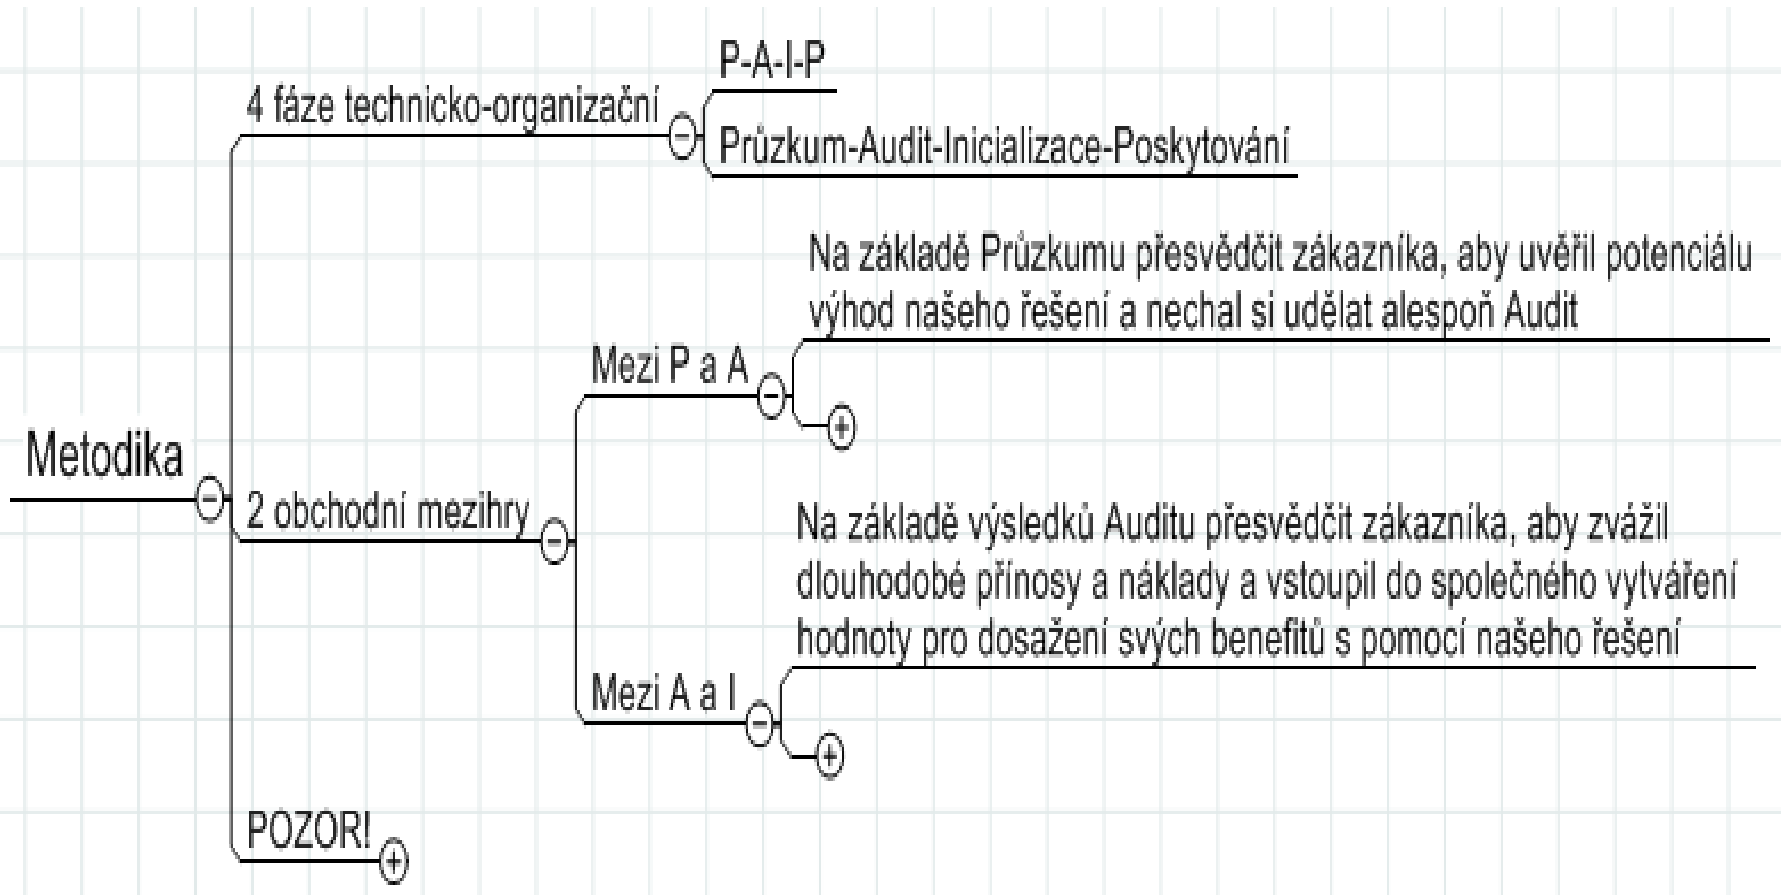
Metodika

4 fáze technicko-organizační

P-A-I-P

Průzkum-Audit-Inicializace-Poskytování

2 obchodní mezihry

Mezi P a A

Na základě Průzkumu přesvědčit zákazníka, aby uvěřil potenciálu výhod našeho řešení a nechal si udělat alespoň Audit

Mezi A a I

Na základě výsledků Auditu přesvědčit zákazníka, aby zvážil dlouhodobé přínosy a náklady a vstoupil do společného vytváření hodnoty pro dosažení svých benefitů s pomocí našeho řešení

POZOR!